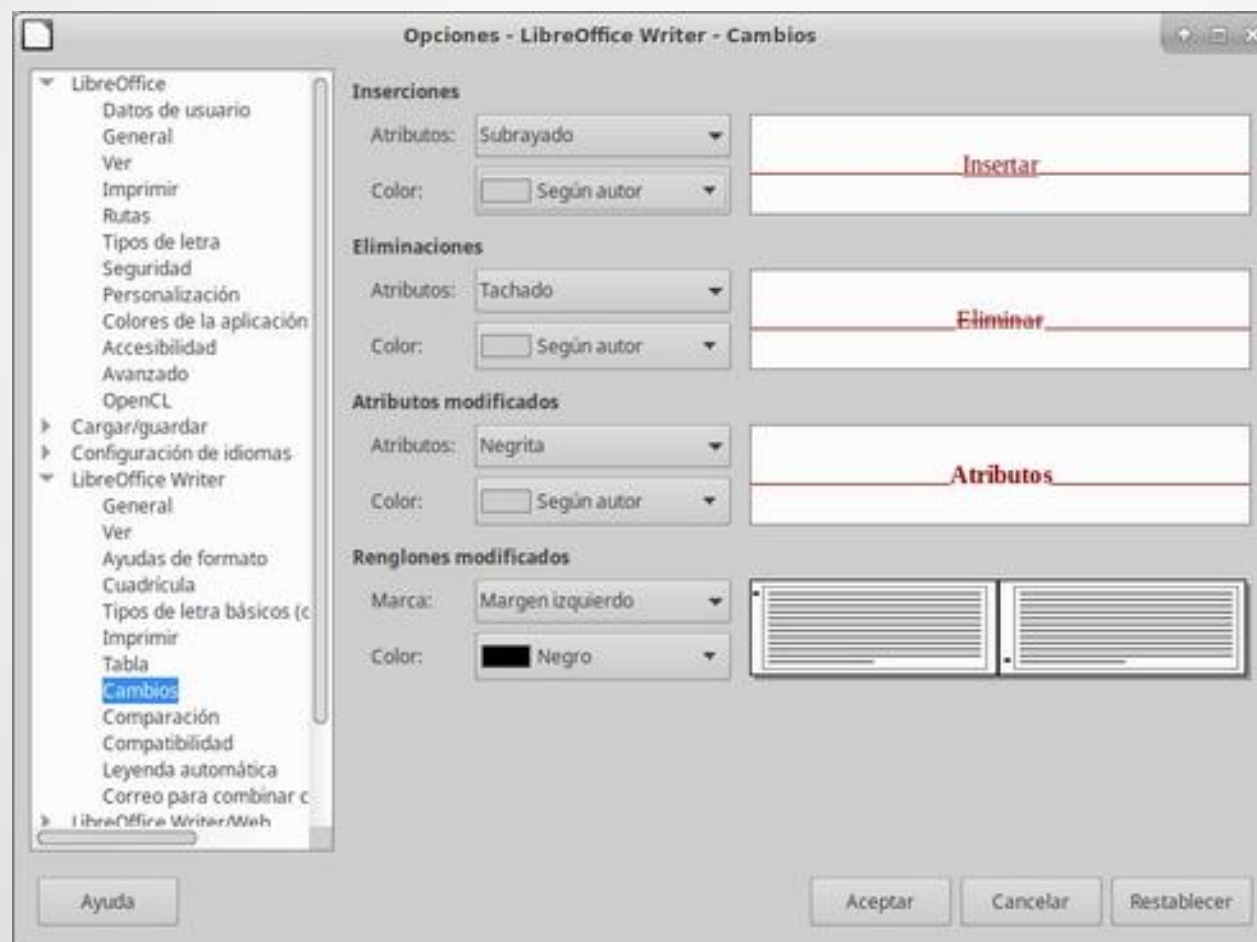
Opciones - LibreOffice Writer - Cambios

LibreOffice
Datos de usuario
General
Ver
Imprimir
Rutas
Tipos de letra
Seguridad
Personalización
Colores de la aplicación
Accesibilidad
Avanzado
OpenCL
Cargar/guardar
Configuración de idiomas
LibreOffice Writer
General
Ver
Ayudas de formato
Cuadrícula
Tipos de letra básicos (c
Imprimir
Tabla
Cambios
Comparación
Compatibilidad
Leyenda automática
Correo para combinar c
LibreOffice Writer/Web

Inserciones
Atributos: Subrayado
Color: Según autor
Insertar

Eliminaciones
Atributos: Tachado
Color: Según autor
Eliminar

Atributos modificados
Atributos: Negrita
Color: Según autor
Atributos

Renglones modificados
Marca: Margen izquierdo
Color: Negro

Ayuda
Aceptar
Cancelar
Restablecer